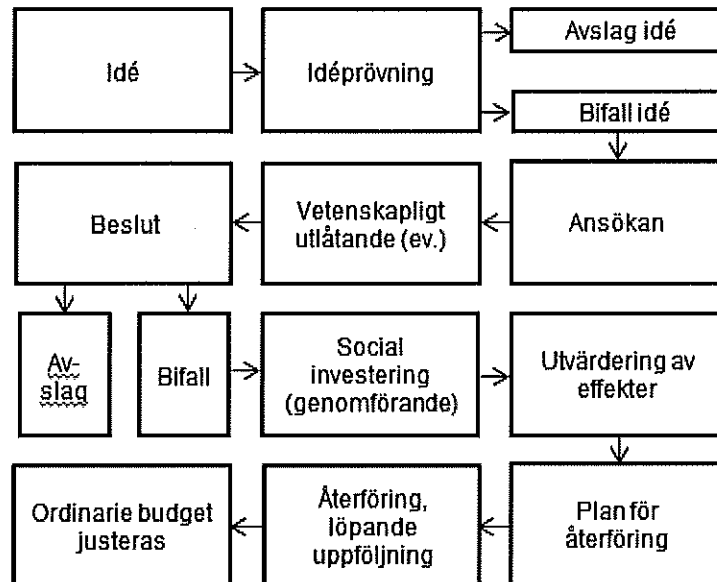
Idé

Idéprövning

Avslag idé

Bifall idé

Beslut

Vetenskapligt utlåtande (ev.)

Ansökan

Avslag

Bifall

Social investering (genomförande)

Utvärdering av effekter

Ordinarie budget justeras

Återföring, löpande uppföljning

Plan för återföring